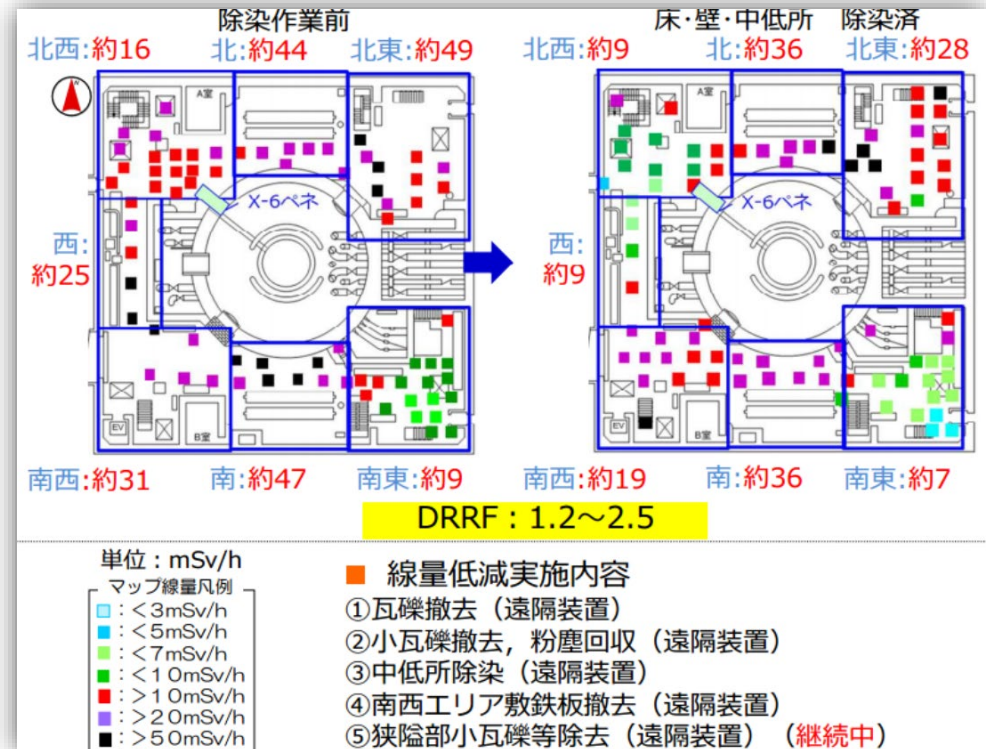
除染作業前

北西:約16 北:約44 北東:約49

西:約25

南西:約31 南:約47 南東:約9

A室

X-6ペネ

EV

B室

床·壁·中低所 除染済

北西:約9 北:約36 北東:約28

西:約9

南西:約19 南:約36 南東:約7

A室

X-6ペネ

EV

B室

DRRF:1.2～2.5

単位:mSv/h

マップ線量凡例

:<3mSv/h
:<5mSv/h
:<7mSv/h
:<10mSv/h
:>10mSv/h
:>20mSv/h
:>50mSv/h

線量低減実施内容

①瓦礫撤去(遠隔装置)
②小瓦礫撤去,粉塵回収(遠隔装置)
③中低所除染(遠隔装置)
④南西エリア敷鉄板撤去(遠隔装置)
⑤狭隘部小瓦礫等除去(遠隔装置) (継続中)